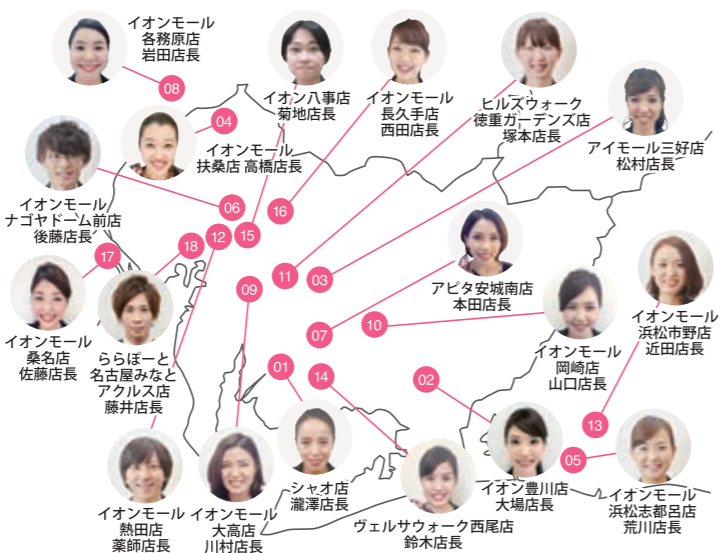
イオンモール
各務原店
岩田店長

08

イオン八事店
菊地店長

イオンモール
長久手店
西田店長

ヒルズウォーク
徳重ガーデンズ店
塚本店長

アイモール三好店
松村店長

04

イオンモール
扶桑店 高橋店長

イオンモール
ナゴヤドーム前店
後藤店長

06

16

15

12

18

17

11

03

アピタ安城南店
本田店長

イオンモール
浜松市野店
近田店長

イオンモール
桑名店
佐藤店長

ららぽーと
名古屋みなと
アクルス店
藤井店長

09

07

10

イオンモール
岡崎店
山口店長

01

14

02

13

05

イオンモール
熱田店
薬師店長

イオンモール
大高店
川村店長

シャオ店
瀧澤店長

ヴェルサウォーク西尾店
鈴木店長

イオン豊川店
大場店長

イオンモール
浜松志都呂店
荒川店長